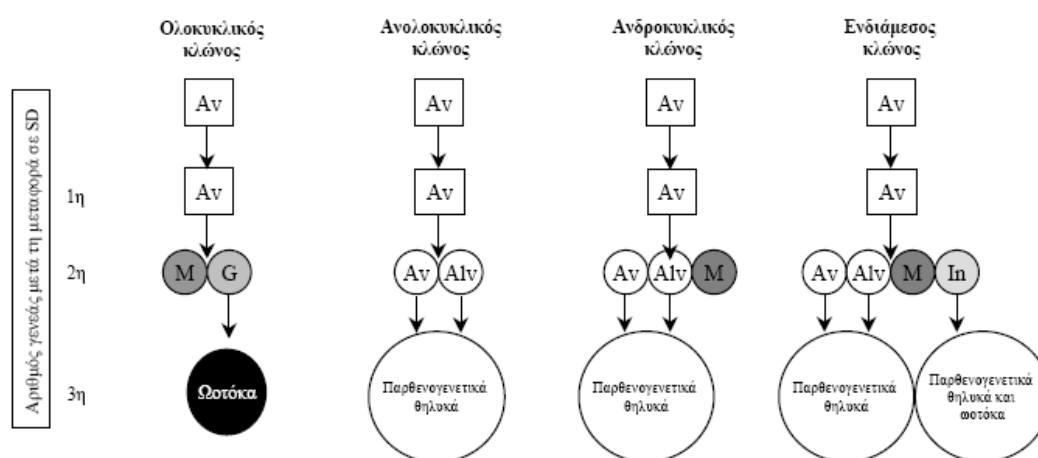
Ολοκυκλικός κλώνος

Ανολοκυκλικός κλώνος

Ανδροκυκλικός κλώνος

Ενδιάμεσος κλώνος

Αριθμός γενεάς μετά τη μεταφορά σε SD

1η

2η

3η

Av

Av

M

G

Ωοτόκα

Av

Av

Av

Alv

Παρθενογενετικά θηλυκά

Av

Av

Av

Alv

M

Παρθενογενετικά θηλυκά

Av

Av

Av

Alv

M

In

Παρθενογενετικά θηλυκά

Παρθενογενετικά θηλυκά και ωοτόκα